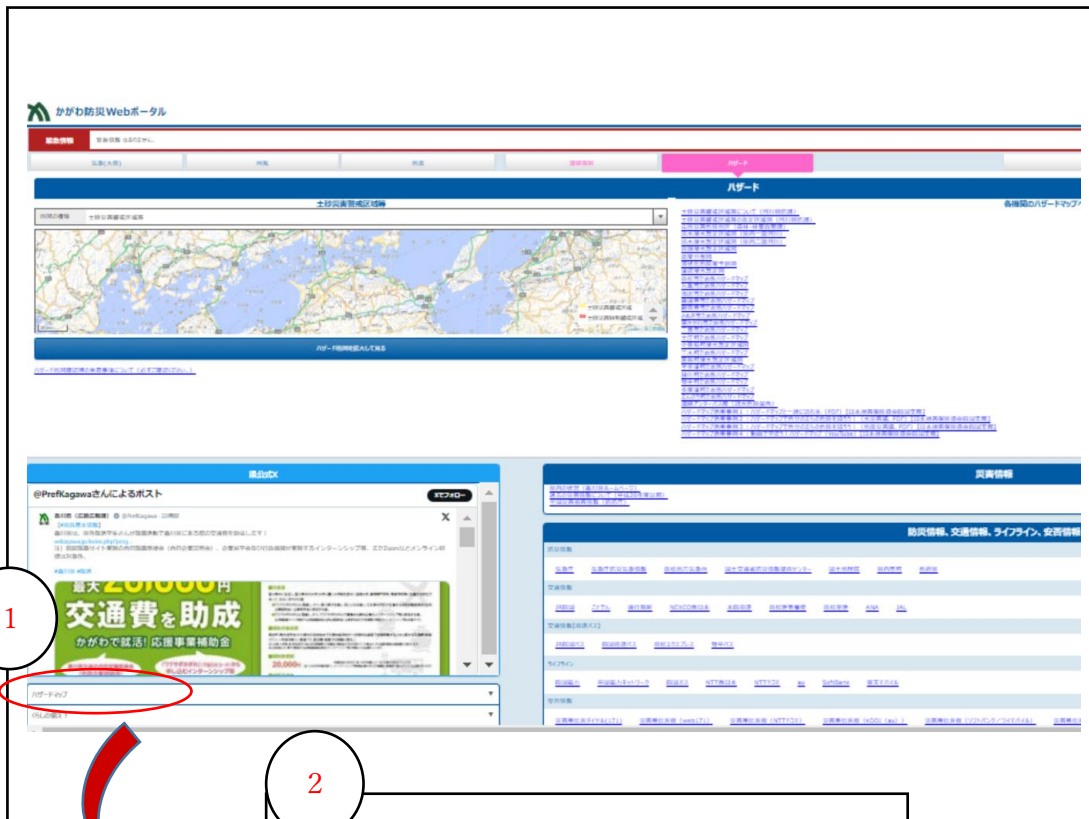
かがわ防災Webポータル

緊急情報

ハザード

ハザード

土砂災害警戒区域等

各機関のハザードマップ

ハザード情報を拡大して見る

県公式X

@PrefKagawaさんによるポスト

Xでフォロー

交通費を助成

かがわで就活！応援事業補助金

災害情報

防災情報、交通情報、ライフライン、安否情報

ハザードマップ

1

2